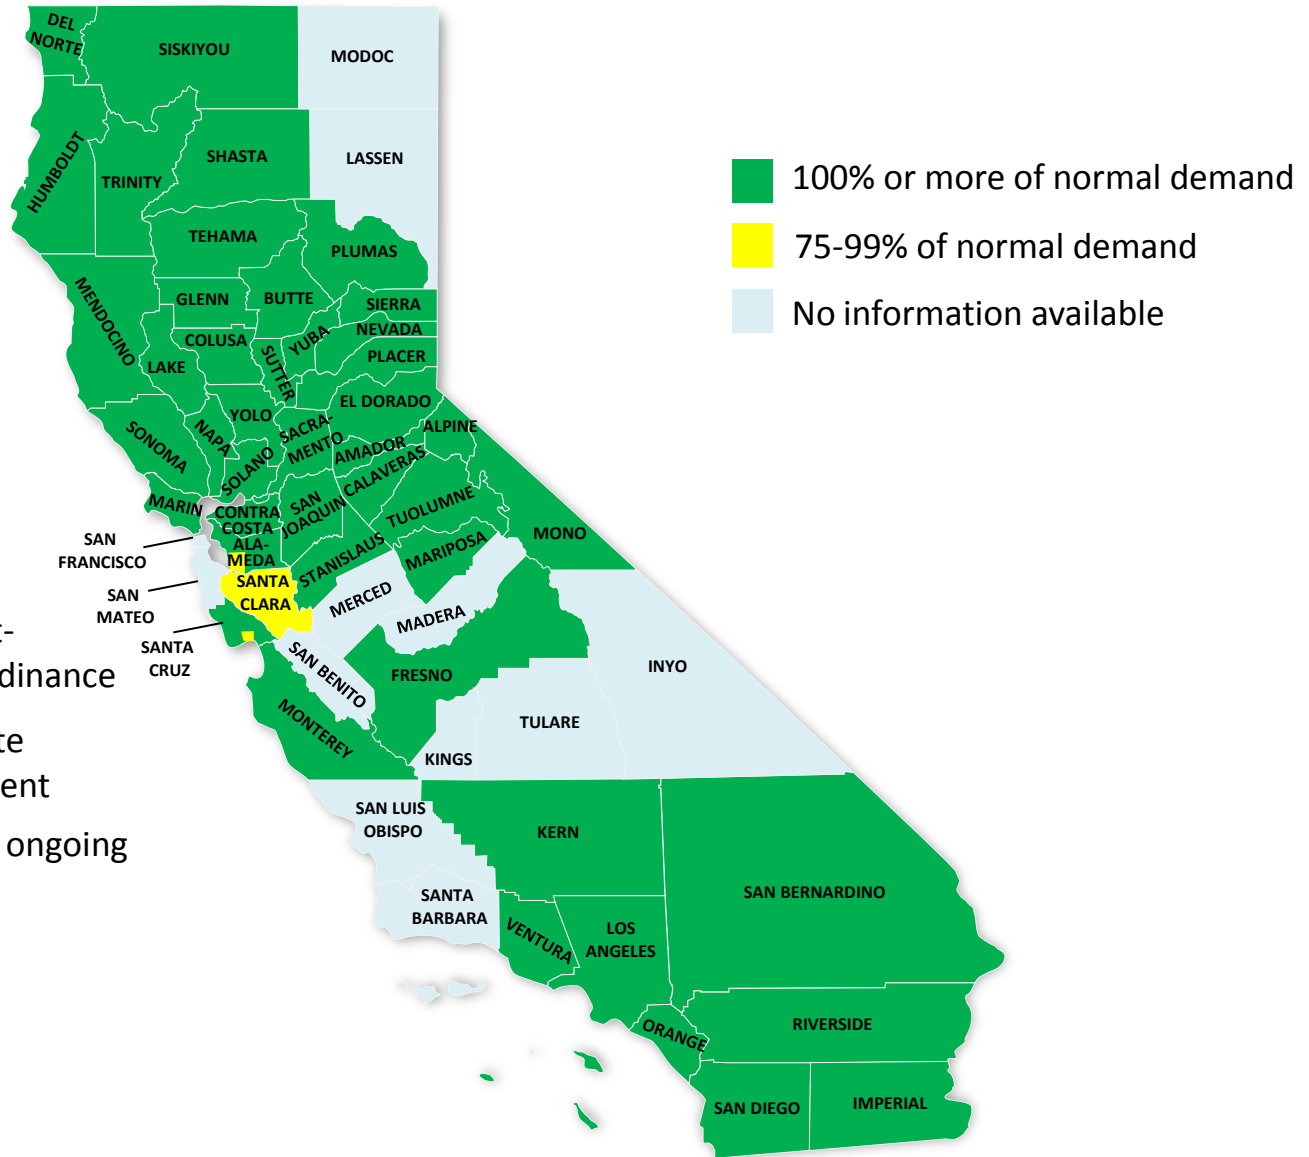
t-
dinance
te
ent
ongoing

DEL NORTE
SISKIYOU
MODOC
HUMBOLDT
TRINITY
SHASTA
LASSEN
TEHAMA
PLUMAS
MENDOCINO
GLENN
BUTTE
SIERRA
NEVADA
COLUSA
YUBA
PLACER
LAKE
SUTTER
EL DORADO
YOLO
SONOMA
NAPA
SACRA-MENTO
ALPINE
AMADOR
SOLANO
CALAVERAS
MARIN
SAN JOAQUIN
TUOLUMNE
CONTRA COSTA
MONO
ALA-MEDA
MARIPOSA
SAN FRANCISCO
STANISLAUS
SANTA CLARA
SAN MATEO
MERCED
MADERA
SANTA CRUZ
SAN BENITO
FRESNO
INYO
MONTEREY
TULARE
KINGS
SAN LUIS OBISPO
KERN
SAN BERNARDINO
SANTA BARBARA
VENTURA
LOS ANGELES
ORANGE
RIVERSIDE
SAN DIEGO
IMPERIAL

100% or more of normal demand
75-99% of normal demand
No information available